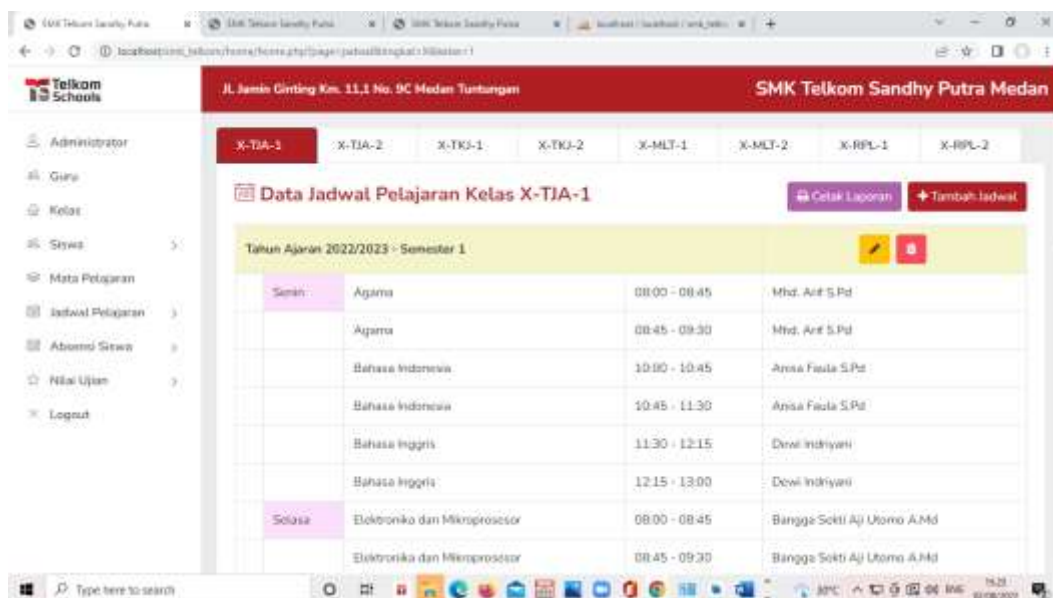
SMK Telkom Sandhy Putra | SMK Telkom Sandhy Putra | SMK Telkom Sandhy Putra | localhost / localhost / smk_telkom

localhost/smk_telkom/home/home.php?page=jadwal&tingkat=X&kelas=1

Telkom Schools

Jl. Jamin Ginting Km. 11,1 No. 9C Medan Tuntungan

SMK Telkom Sandhy Putra Medan

Administrator
Guru
Kelas
Siswa
Mata Pelajaran
Jadwal Pelajaran
Absensi Siswa
Nilai Ujian
Logout

X-TJA-1 | X-TJA-2 | X-TKJ-1 | X-TKJ-2 | X-MLT-1 | X-MLT-2 | X-RPL-1 | X-RPL-2

Data Jadwal Pelajaran Kelas X-TJA-1

Cetak Laporan | + Tambah Jadwal

Tahun Ajaran 2022/2023 - Semester 1

| | | | |
|---|---|---|---|
| Senin | Agama | 08:00 - 08:45 | Mhd. Arif S.Pd |
| | Agama | 08:45 - 09:30 | Mhd. Arif S.Pd |
| | Bahasa Indonesia | 10:00 - 10:45 | Anisa Faula S.Pd |
| | Bahasa Indonesia | 10:45 - 11:30 | Anisa Faula S.Pd |
| | Bahasa Inggris | 11:30 - 12:15 | Dewi Indriyani |
| | Bahasa Inggris | 12:15 - 13:00 | Dewi Indriyani |
| Selasa | Elektronika dan Mikroprosesor | 08:00 - 08:45 | Bangga Sekti Aji Utomo A.Md |
| | Elektronika dan Mikroprosesor | 08:45 - 09:30 | Bangga Sekti Aji Utomo A.Md |

Type here to search